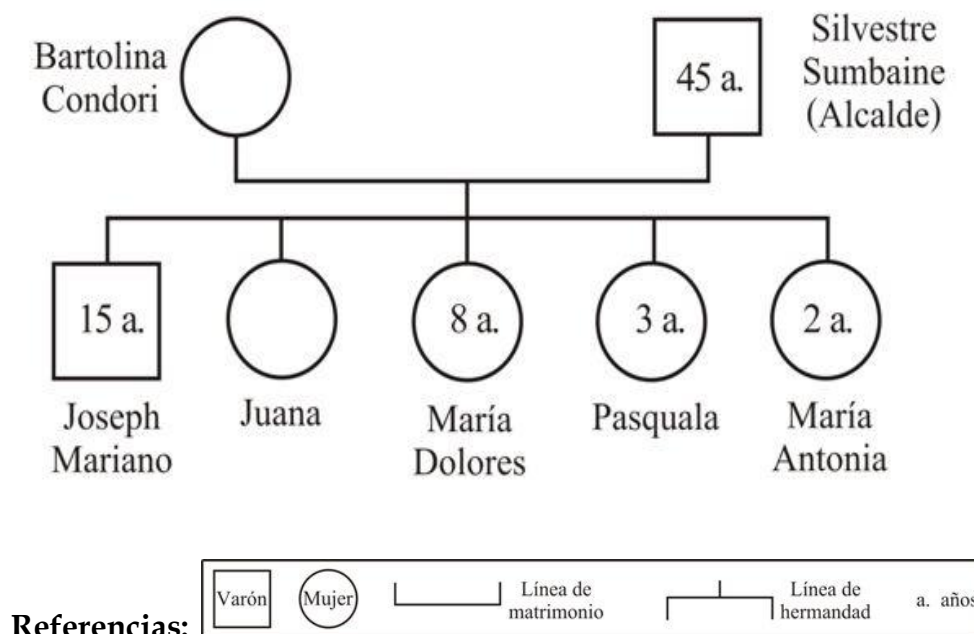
Bartolina Condori

45 a.

Silvestre Sumbaine (Alcalde)

15 a.

Joseph Mariano

Juana

8 a.

María Dolores

3 a.

Pasquala

2 a.

María Antonia

Referencias:

Varón

Mujer

Línea de matrimonio

Línea de hermandad

a. años